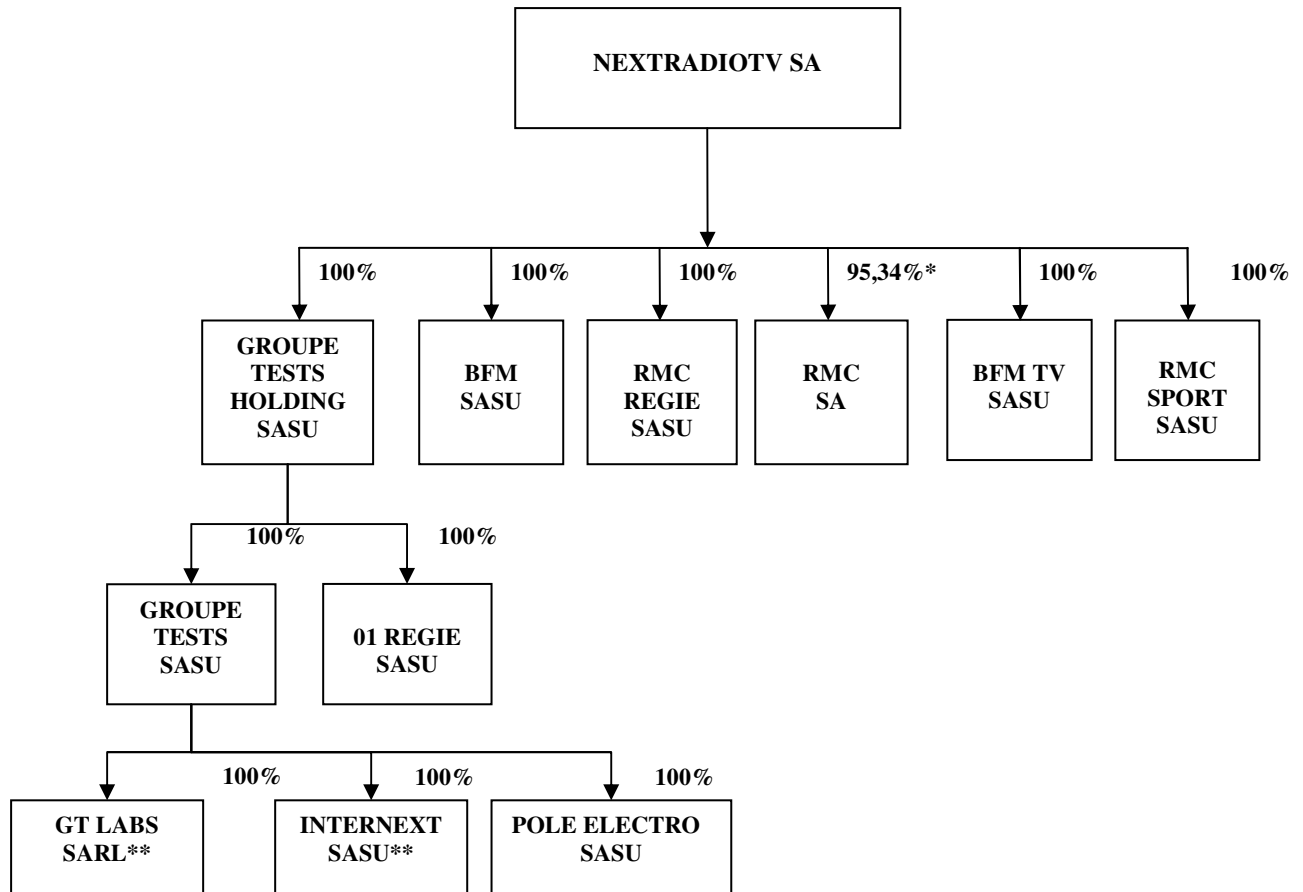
NEXTRADIOTV SA

100%
GROUPE TESTS HOLDING SASU

100%
BFM SASU

100%
RMC REGIE SASU

95,34%*
RMC SA

100%
BFM TV SASU

100%
RMC SPORT SASU

100%
GROUPE TESTS SASU

100%
01 REGIE SASU

100%
GT LABS SARL**

100%
INTERNEXT SASU**

100%
POLE ELECTRO SASU